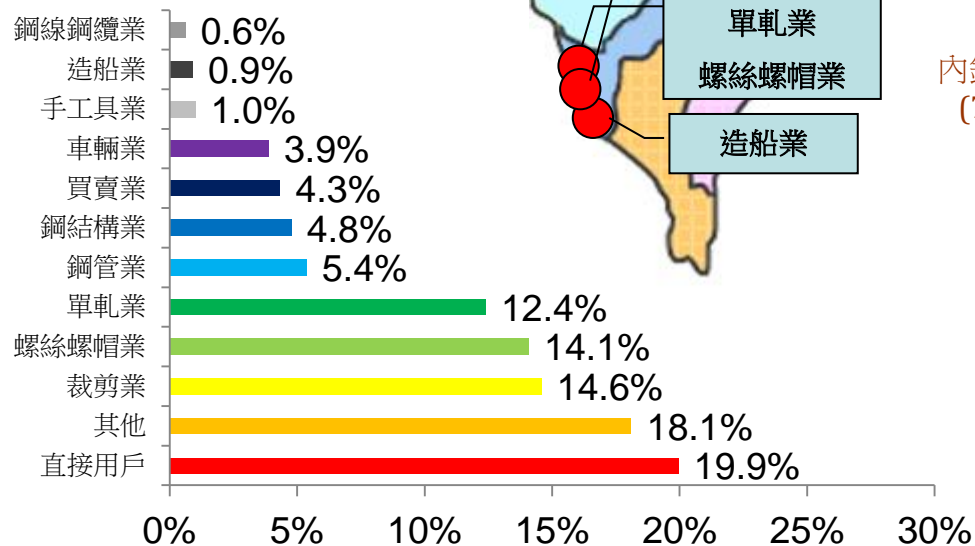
| 類別 | 比例 |
|---|---|
| 鋼線鋼纜業 | 0.6% |
| 造船業 | 0.9% |
| 手工具業 | 1.0% |
| 車輛業 | 3.9% |
| 買賣業 | 4.3% |
| 鋼結構業 | 4.8% |
| 鋼管業 | 5.4% |
| 單軋業 | 12.4% |
| 螺絲螺帽業 | 14.1% |
| 裁剪業 | 14.6% |
| 其他 | 18.1% |
| 直接用戶 | 19.9% |

0% 5% 10% 15% 20% 25% 30%

單軋業
螺絲螺帽業
造船業

內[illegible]
([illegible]